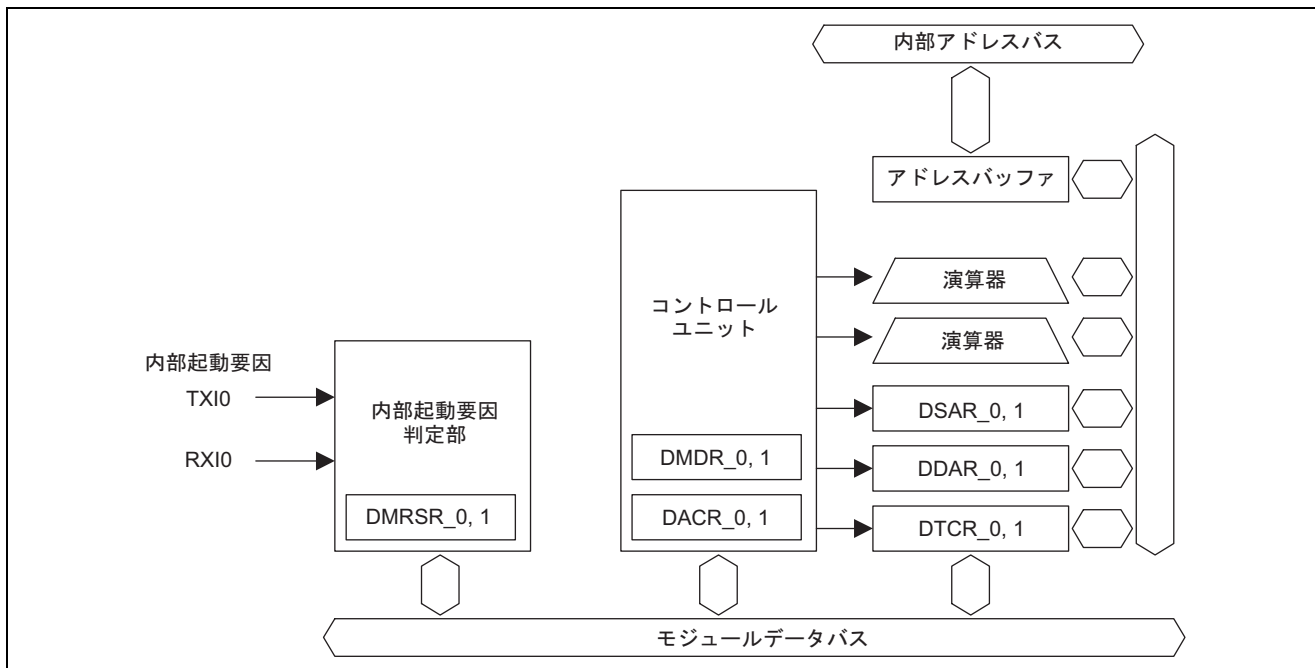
内部アドレスバス

アドレスバッファ

コントロール
ユニット

演算器

演算器

内部起動要因

TXI0

RXI0

内部起動要因
判定部

DSAR_0, 1

DMDR_0, 1

DDAR_0, 1

DACR_0, 1

DTCR_0, 1

DMRSR_0, 1

モジュールデータバス